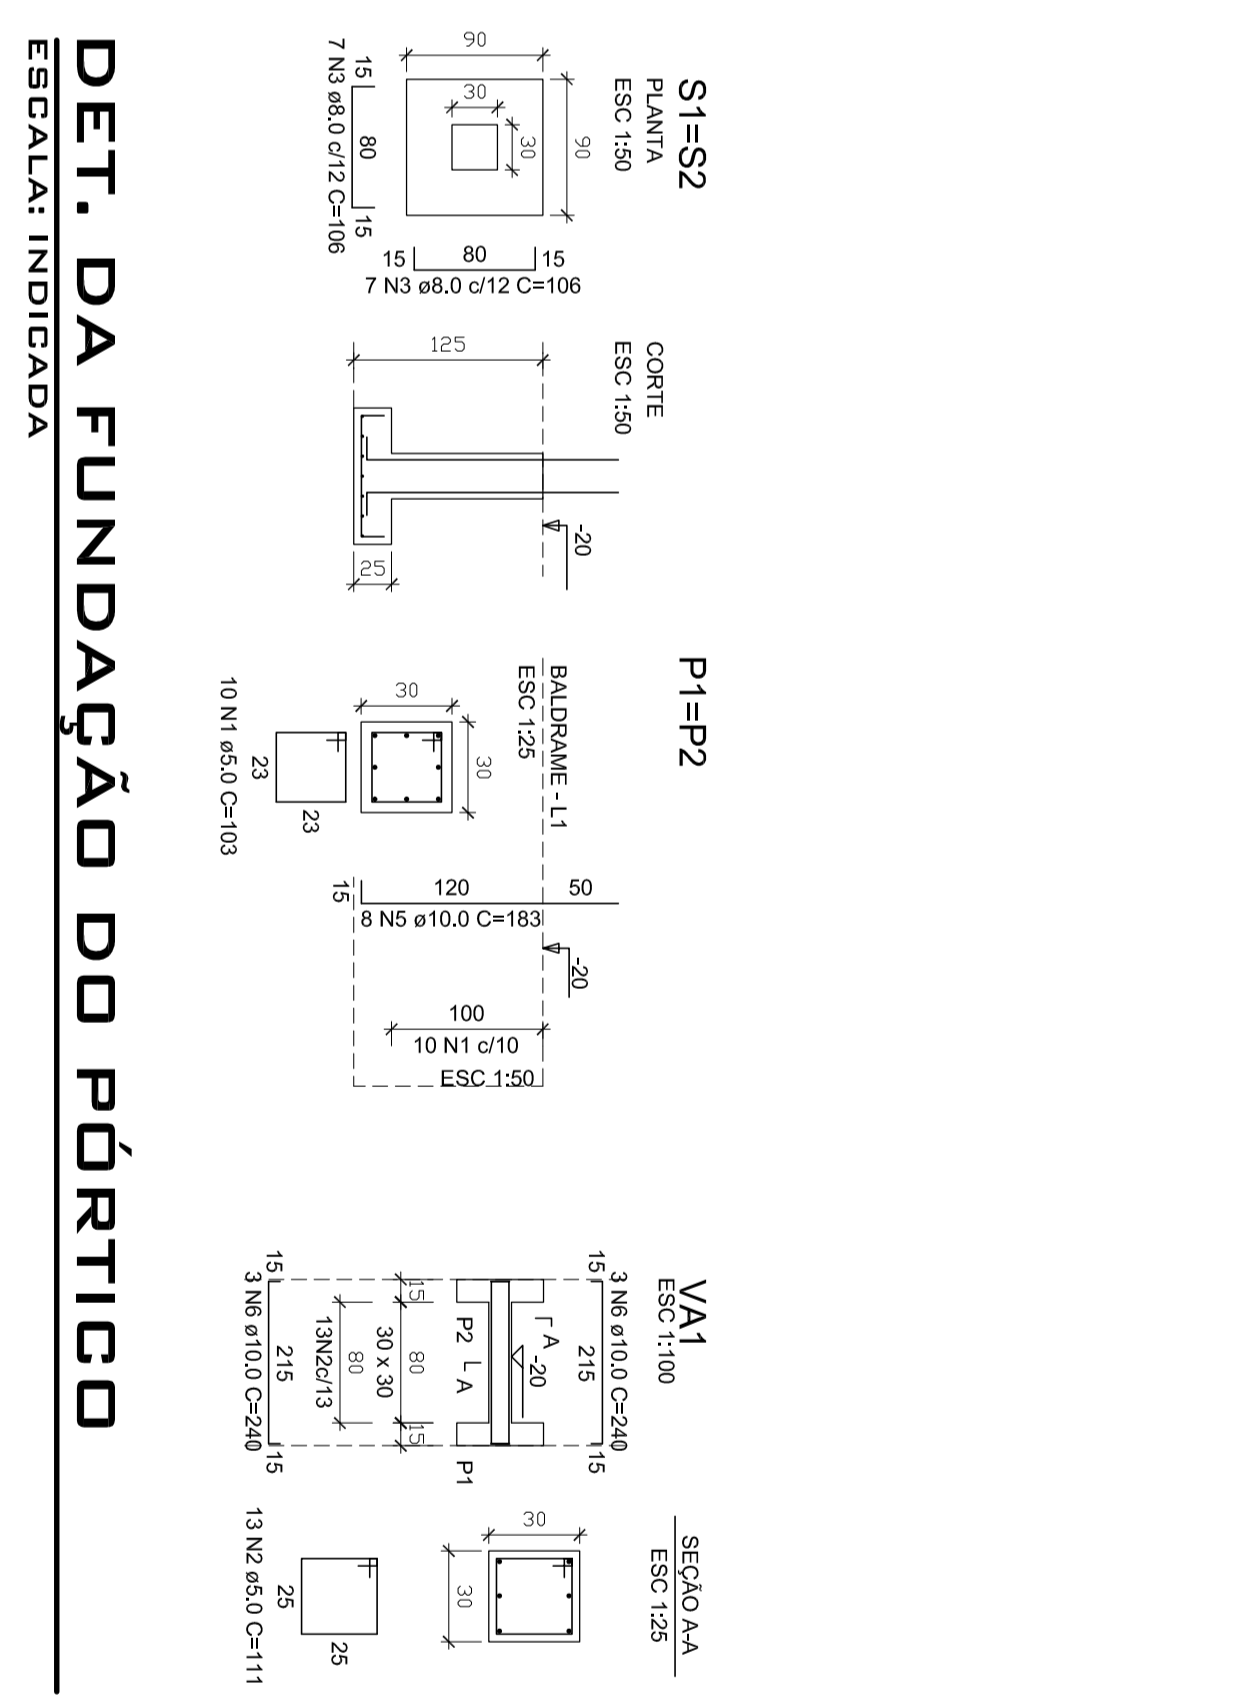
DET. DA FUNDAÇÃO DO PÓRTICO
ESCALA: INDICADA

S1=S2
PLANTA
ESC 1:50

90
30
30
90
15
80
15
7 N3 ø8.0 c/12 C=106
15
80
15
7 N3 ø8.0 c/12 C=106

CORTE
ESC 1:50
125
-20
25

P1=P2
BALDRAME - L1
ESC 1:25
30
30
23
23
10 N1 ø5.0 C=103
15
120
50
8 N5 ø10.0 C=183
-20
100
10 N1 c/10
ESC 1:50

VA1
ESC 1:100
15
3 N6 ø10.0 C=240
215
15
A
-20
P2
A
P1
15
80
15
30 x 30
80
13N2c/13
15
3 N6 ø10.0 C=240
215
15

SEÇÃO A-A
ESC 1:25
30
30
25
25
13 N2 ø5.0 C=111